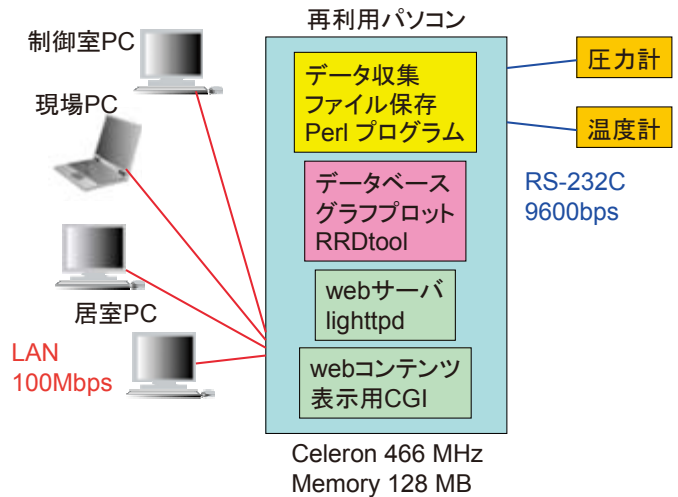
制御室PC

現場PC

居室PC

LAN
100Mbps

再利用パソコン

データ収集
ファイル保存
Perl プログラム

データベース
グラフプロット
RRDtool

webサーバ
lighttpd

webコンテンツ
表示用CGI

Celeron 466 MHz
Memory 128 MB

圧力計

温度計

RS-232C
9600bps